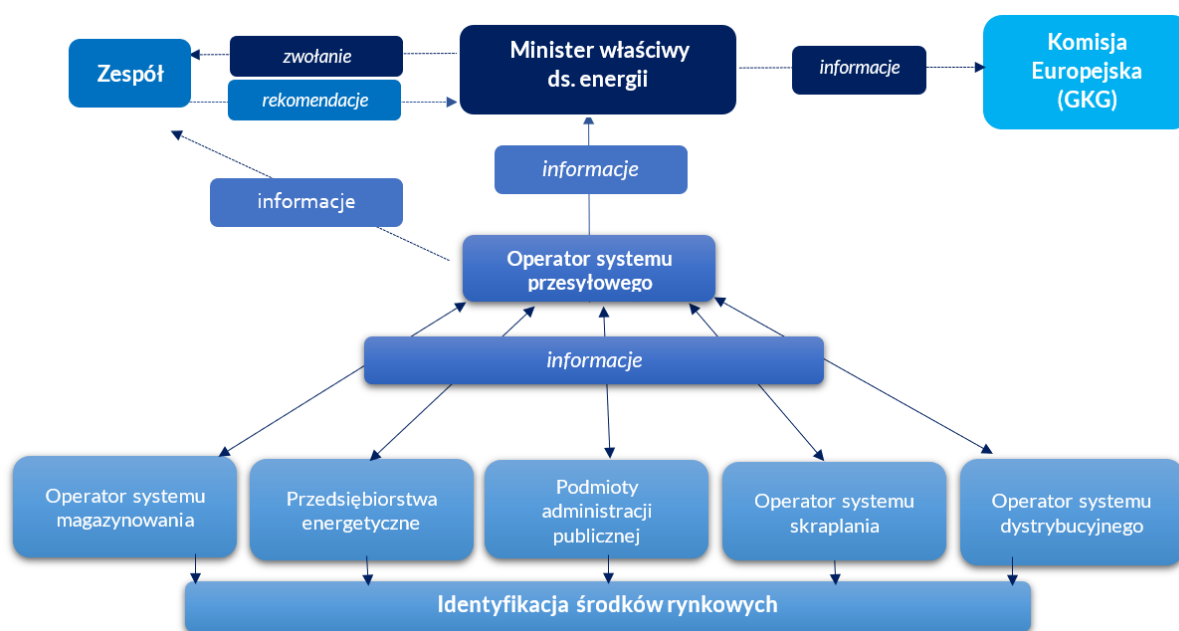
Zespół

zwołanie

rekomendacje

Minister właściwy ds. energii

informacje

Komisja Europejska (GKG)

informacje

informacje

Operator systemu przesyłowego

informacje

Operator systemu magazynowania

Przedsiębiorstwa energetyczne

Podmioty administracji publicznej

Operator systemu skraplania

Operator systemu dystrybucyjnego

Identyfikacja środków rynkowych